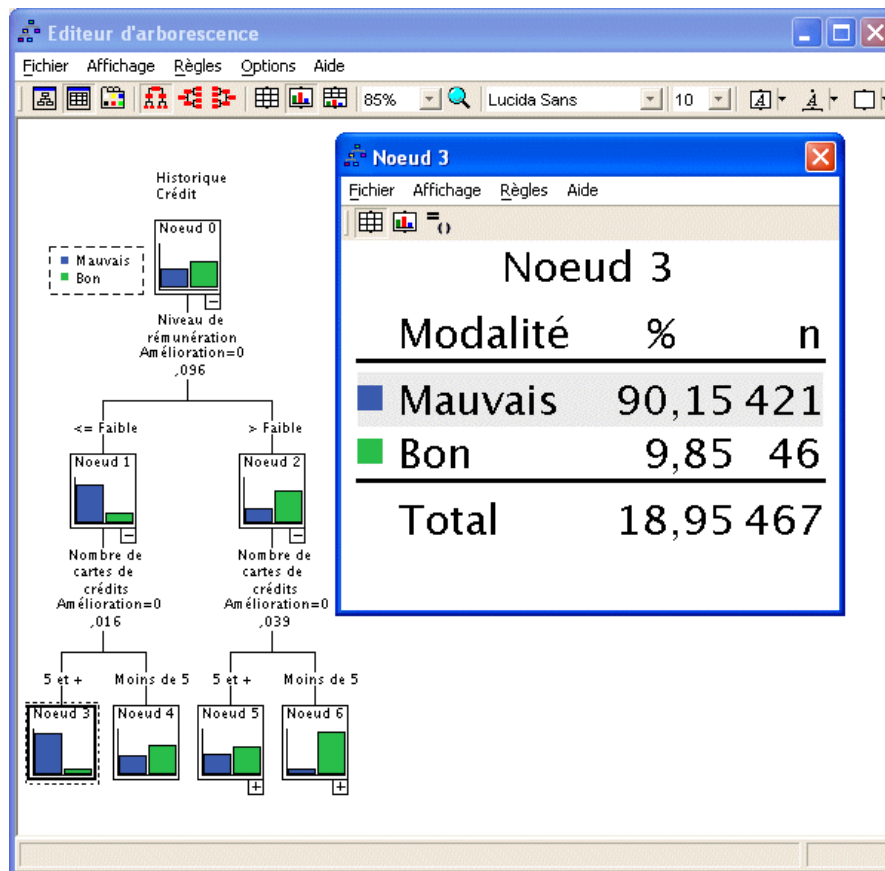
Editeur d'arborescence

Fichier Affichage Règles Options Aide

85% Lucida Sans 10

Historique Crédit

Mauvais
Bon

Noeud 0

Niveau de rémunération Amélioration=0 ,096

<= Faible

> Faible

Noeud 1

Noeud 2

Nombre de cartes de crédits Amélioration=0 ,016

Nombre de cartes de crédits Amélioration=0 ,039

5 et +

Moins de 5

5 et +

Moins de 5

Noeud 3

Noeud 4

Noeud 5

Noeud 6

Noeud 3

Fichier Affichage Règles Aide

Noeud 3

| Modalité | % | n |
|---|---|---|
| Mauvais | 90,15 | 421 |
| Bon | 9,85 | 46 |
| Total | 18,95 | 467 |